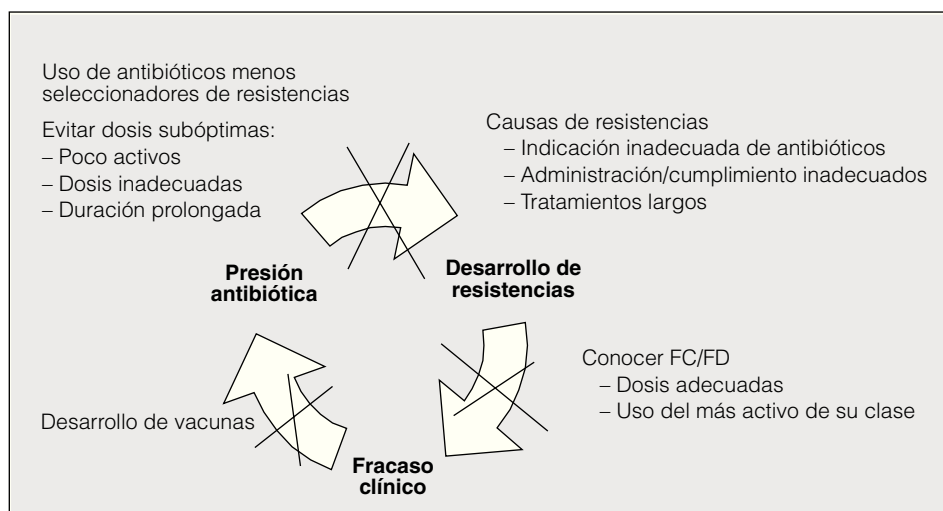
Uso de antibióticos menos seleccionadores de resistencias

Evitar dosis subóptimas:
– Poco activos
– Dosis inadecuadas
– Duración prolongada

Causas de resistencias
– Indicación inadecuada de antibióticos
– Administración/cumplimiento inadecuados
– Tratamientos largos

Presión antibiótica

Desarrollo de resistencias

Conocer FC/FD
– Dosis adecuadas
– Uso del más activo de su clase

Desarrollo de vacunas

Fracaso clínico